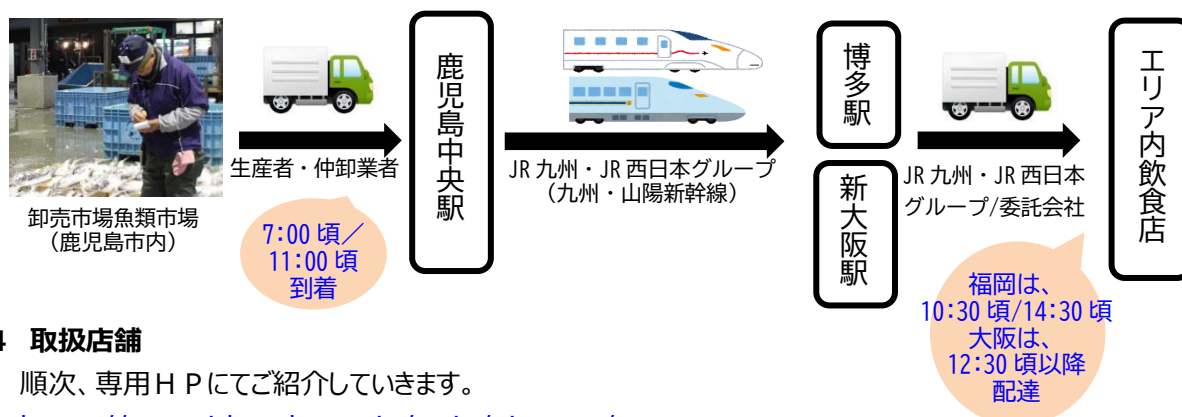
卸売市場魚類市場
（鹿児島市内）

生産者・仲卸業者

7:00 頃／
11:00 頃
到着

鹿児島中央駅

JR 九州・JR 西日本グループ
（九州・山陽新幹線）

博多駅

新大阪駅

JR 九州・JR 西日本
グループ/委託会社

福岡は、
10:30 頃/14:30 頃
大阪は、
12:30 頃以降
配達

エリア内飲食店

4　取扱店舗

順次、専用ＨＰにてご紹介していきます。

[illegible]